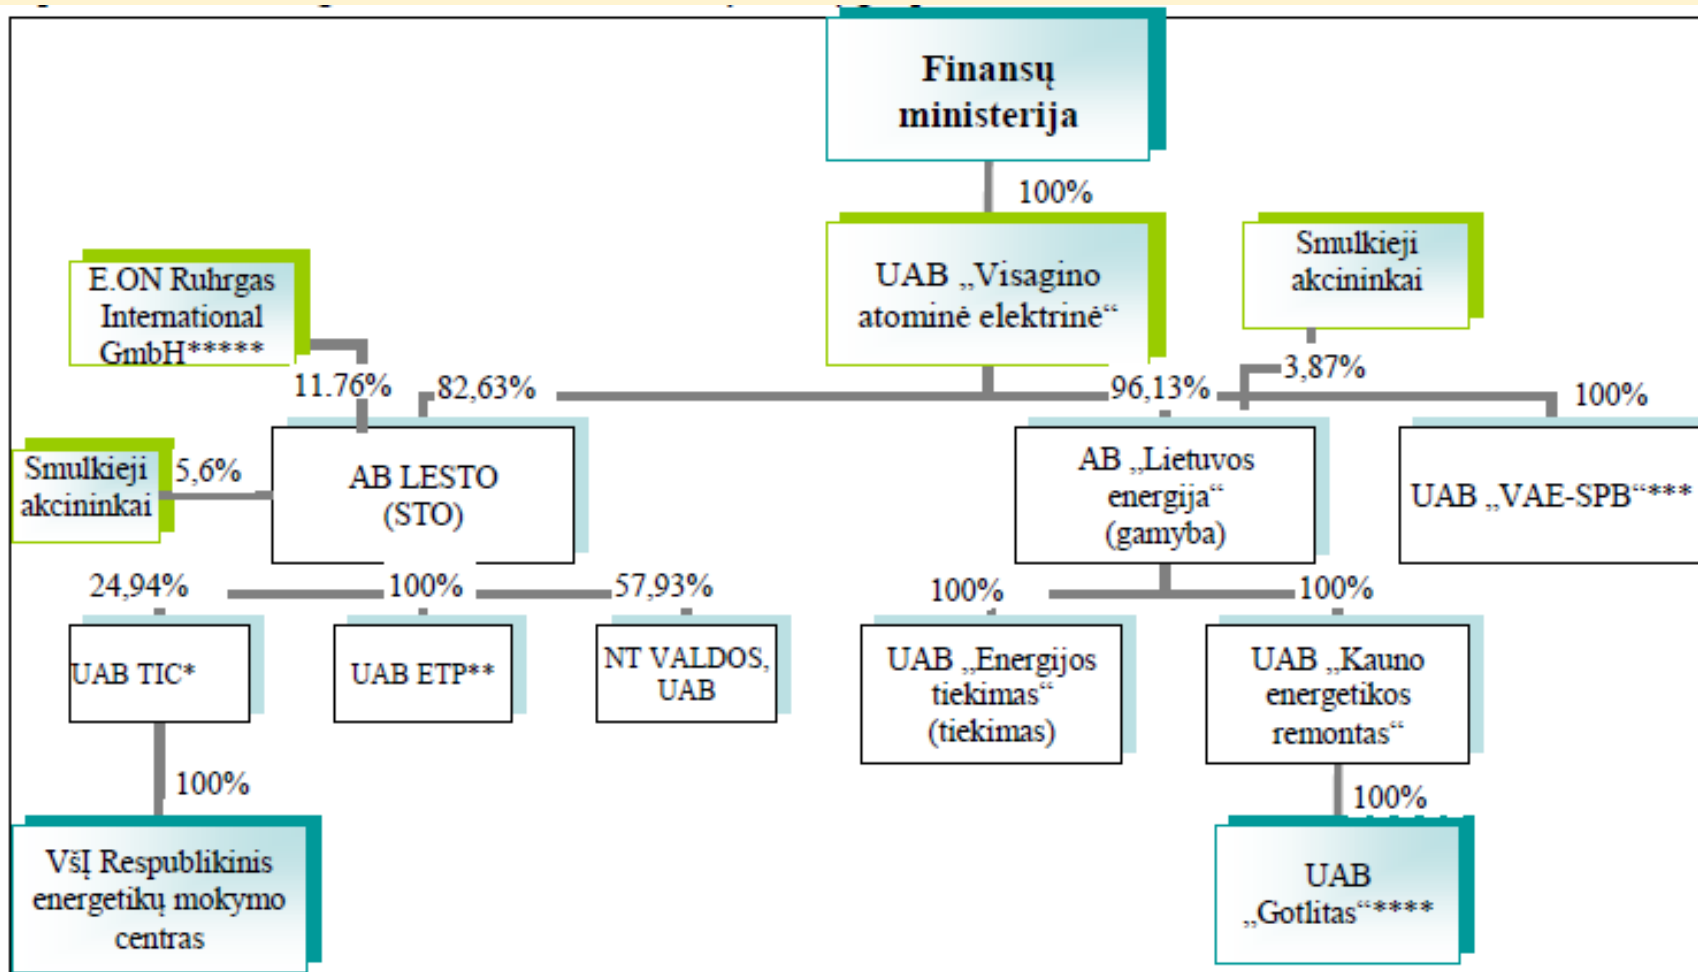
Finansų ministerija

100%

UAB „Visagino atominė elektrinė“

Smulkieji akcininkai

E.ON Ruhrgas International GmbH*****

11.76%

82,63%

96,13%

3,87%

100%

Smulkieji akcininkai

5,6%

AB LESTO (STO)

AB „Lietuvos energija“ (gamyba)

UAB „VAE-SPB“***

24,94%

100%

57,93%

100%

100%

UAB TIC*

UAB ETP**

NT VALDOS, UAB

UAB „Energijos tiekimas“ (tiekimas)

UAB „Kauno energetikos remontas“

100%

100%

VšĮ Respublikinis energetikų mokymo centras

UAB „Gotlitas“****